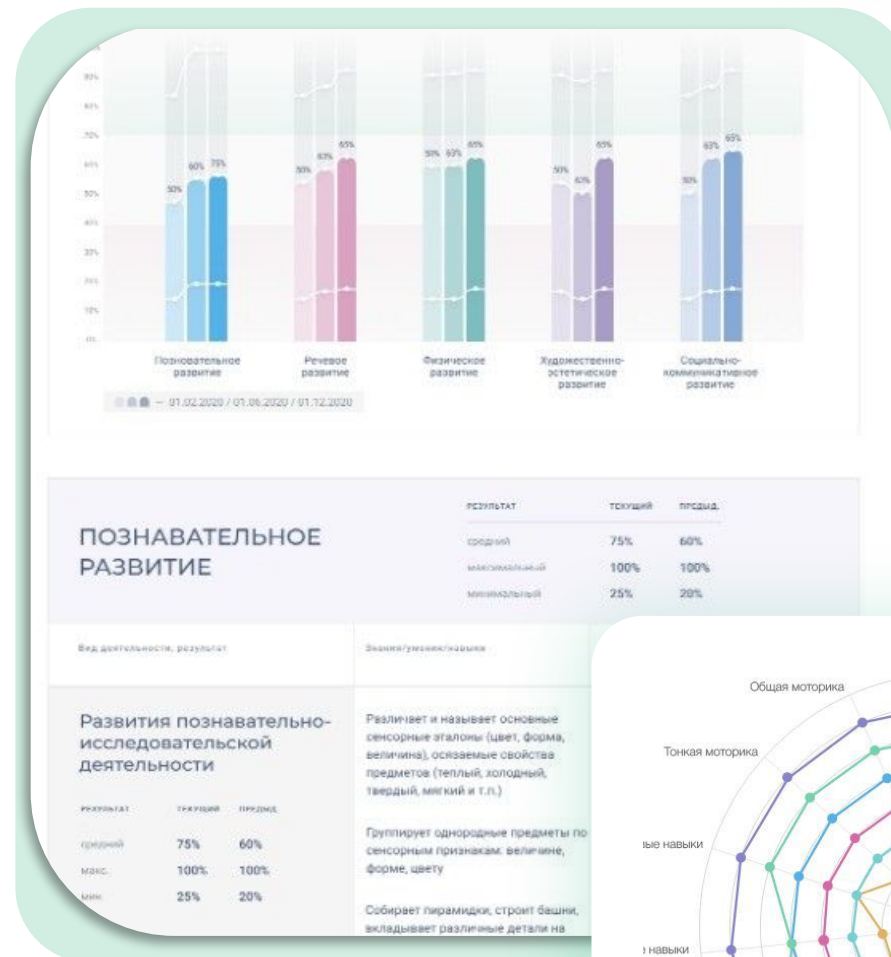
90%
80%
70%
60%
50%
40%
30%
20%
10%
0%

50% 60% 75%
50% 63% 65%
50% 60% 65%
50% 45% 65%
50% 63% 65%

Познавательное развитие
Речевое развитие
Физическое развитие
Художественно-эстетическое развитие
Социально-коммуникативное развитие

— 01.02.2020 / 01.06.2020 / 01.12.2020

ПОЗНАВАТЕЛЬНОЕ РАЗВИТИЕ

| РЕЗУЛЬТАТ | ТЕКУЩИЙ | ПРЕДЫД. |
|---|---|---|
| средний | 75% | 60% |
| максимальный | 100% | 100% |
| минимальный | 25% | 20% |

Вид деятельности, результат

Знания/умения/навыки

Развития познавательно-исследовательской деятельности

| РЕЗУЛЬТАТ | ТЕКУЩИЙ | ПРЕДЫД. |
|---|---|---|
| средний | 75% | 60% |
| макс. | 100% | 100% |
| мин. | 25% | 20% |

Различает и называет основные сенсорные эталоны (цвет, форма, величина), осязаемые свойства предметов (теплый, холодный, твердый, мягкий и т.п.)

Группирует однородные предметы по сенсорным признакам: величине, форме, цвету

Собирает пирамидки, строит башни, вкладывает различные детали на

Общая моторика
Тонкая моторика
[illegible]ые навыки
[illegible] навыки